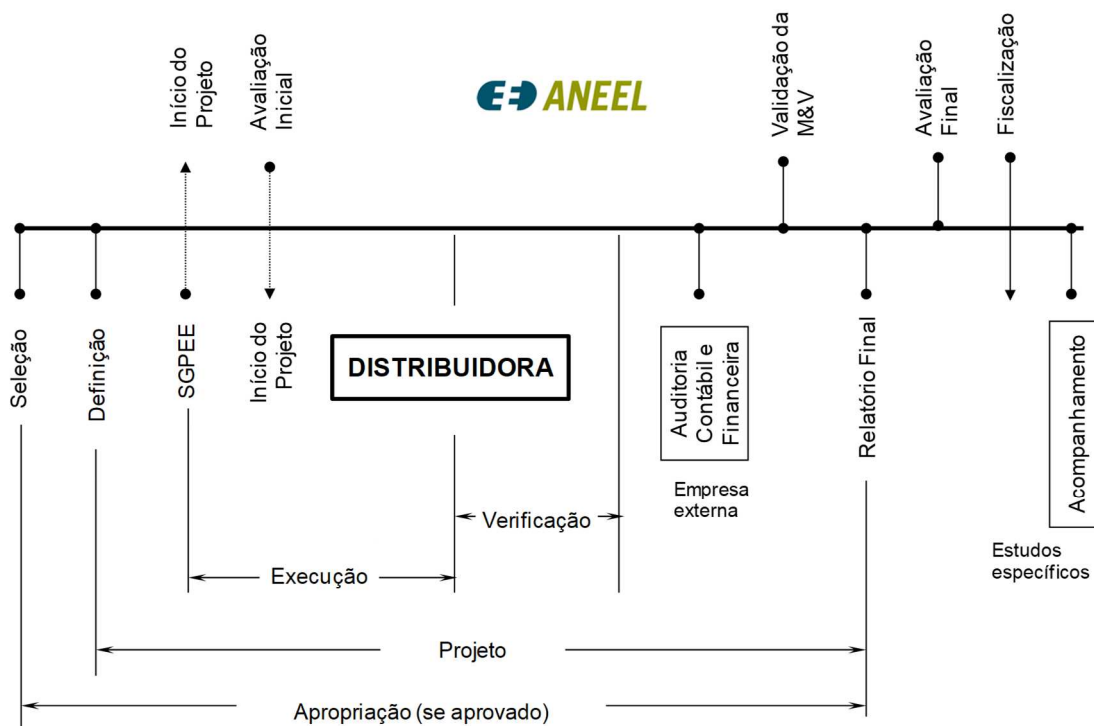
Início do Projeto

Avaliação Inicial

ANEEL

Validação da M&V

Avaliação Final

Fiscalização

Seleção

Definição

SGPEE

Início do Projeto

DISTRIBUIDORA

Auditoria Contábil e Financeira

Empresa externa

Relatório Final

Acompanhamento

Estudos específicos

Verificação

Execução

Projeto

Apropriação (se aprovado)